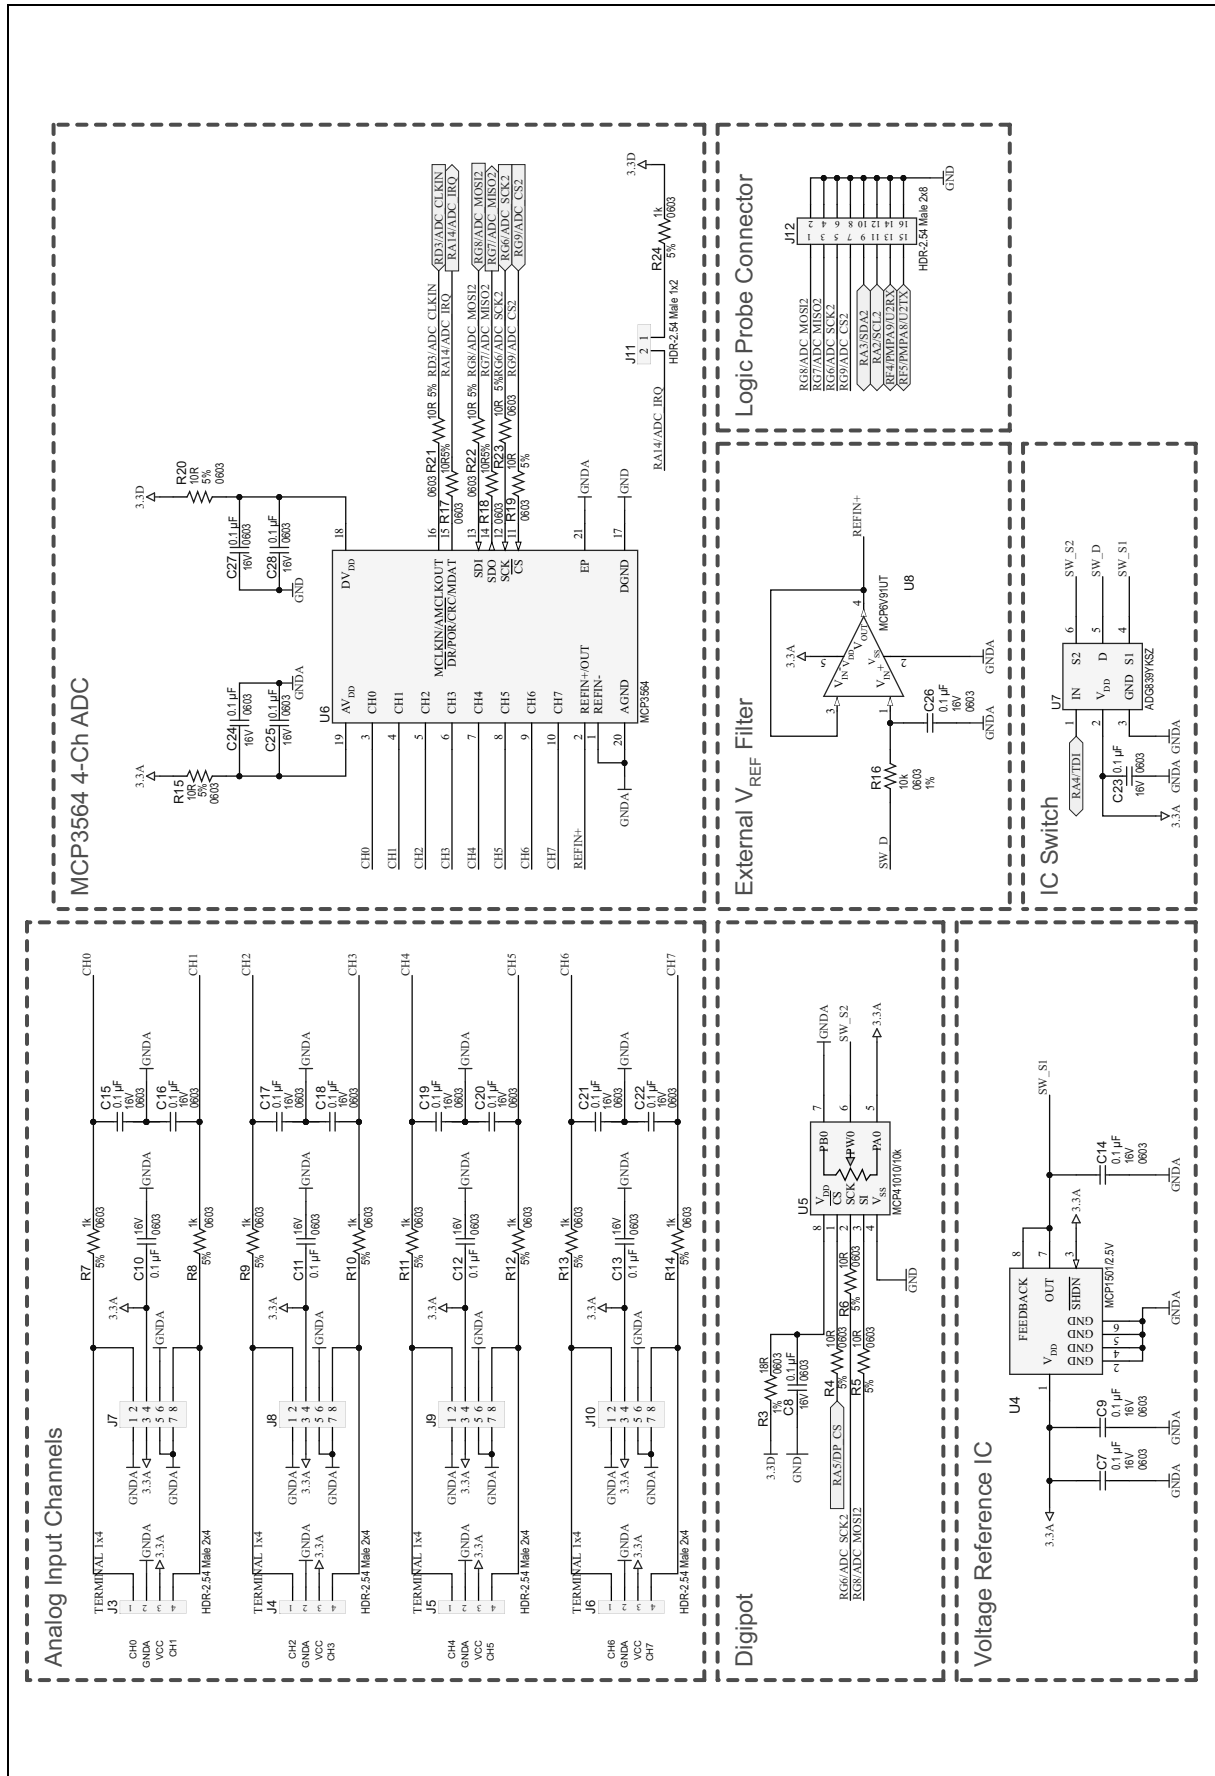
MCP3564 4-Ch ADC

3.3D
R20
10R
5%
0603
C27 0.1 µF 16V 0603
C28 0.1 µF 16V 0603
GND
3.3A
R15
10R
5%
0603
C24 0.1 µF 16V 0603
C25 0.1 µF 16V 0603
GNDA
U6
MCP3564
DV$_{DD}$
AV$_{DD}$
CH0
CH1
CH2
CH3
CH4
CH5
CH6
CH7
REFIN+/OUT
REFIN-
AGND
MCLKIN/AMCLKOUT
DR/POR/CRC/MDAT
SDI
SDO
SCK
CS
EP
DGND
18
19
3
4
5
6
7
8
9
10
2
1
20
16
15
13
14
12
11
21
17
R21 10R 5%
R17 10R 5% 0603
R22 10R 5%
R18 10R 5% 0603
R23 10R 5%
R19 10R 5% 0603
RD3/ADC_CLKIN
RA14/ADC_IRQ
RG8/ADC_MOSI2
RG7/ADC_MISO2
RG6/ADC_SCK2
RG9/ADC_CS2
GNDA
GND
3.3D
R24
1k
5%
0603
J11
HDR-2.54 Male 1x2
RA14/ADC_IRQ
CH0
CH1
CH2
CH3
CH4
CH5
CH6
CH7
REFIN+

Logic Probe Connector

J12
HDR-2.54 Male 2x8
GND
RG8/ADC_MOSI2
RG7/ADC_MISO2
RG6/ADC_SCK2
RG9/ADC_CS2
RA3/SDA2
RA2/SCL2
RF4/PMPA9/U2RX
RF5/PMPA8/U2TX

External V$_{REF}$ Filter

REFIN+
U8
MCP6V91UT
3.3A
GNDA
C26 0.1 µF 16V 0603
R16 10k 0603 1%
SW_D

IC Switch

U7
ADG839YKSZ
IN
V$_{DD}$
GND
S2
D
S1
SW_S2
SW_D
SW_S1
RA4/TDI
C23 0.1 µF 16V 0603
GNDA
3.3A

Analog Input Channels

TERMINAL 1x4
J3
CH0 GNDA VCC CH1
HDR-2.54 Male 2x4
J7
R7 1k 5% 0603
R8 1k 5% 0603
C10 0.1 µF 16V 0603
C15 0.1 µF 16V 0603
C16 0.1 µF 16V 0603
CH0
CH1
TERMINAL 1x4
J4
CH2 GNDA VCC CH3
J8
R9 1k 5% 0603
R10 1k 5% 0603
C11 0.1 µF 16V 0603
C17 0.1 µF 16V 0603
C18 0.1 µF 16V 0603
CH2
CH3
TERMINAL 1x4
J5
CH4 GNDA VCC CH5
J9
R11 1k 5% 0603
R12 1k 5% 0603
C12 0.1 µF 16V 0603
C19 0.1 µF 16V 0603
C20 0.1 µF 16V 0603
CH4
CH5
TERMINAL 1x4
J6
CH6 GNDA VCC CH7
J10
R13 1k 5% 0603
R14 1k 5% 0603
C13 0.1 µF 16V 0603
C21 0.1 µF 16V 0603
C22 0.1 µF 16V 0603
CH6
CH7
GNDA
3.3A

Digipot

U5
MCP41010/10k
V$_{DD}$
CS
SCK
SI
V$_{SS}$
PB0
PW0
PA0
R3 18R 1% 0603
C8 0.1 µF 16V 0603
R4 10R 5% 0603
R6 10R 5% 0603
R5 10R 5% 0603
3.3D
GND
RA5/DP_CS
RG6/ADC_SCK2
RG8/ADC_MOSI2
GNDA
SW_S2
3.3A

Voltage Reference IC

U4
MCP1501/2.5V
FEEDBACK
V$_{DD}$
OUT
SHDN
GND
C7 0.1 µF 16V 0603
C9 0.1 µF 16V 0603
C14 0.1 µF 16V 0603
3.3A
SW_S1
GNDA